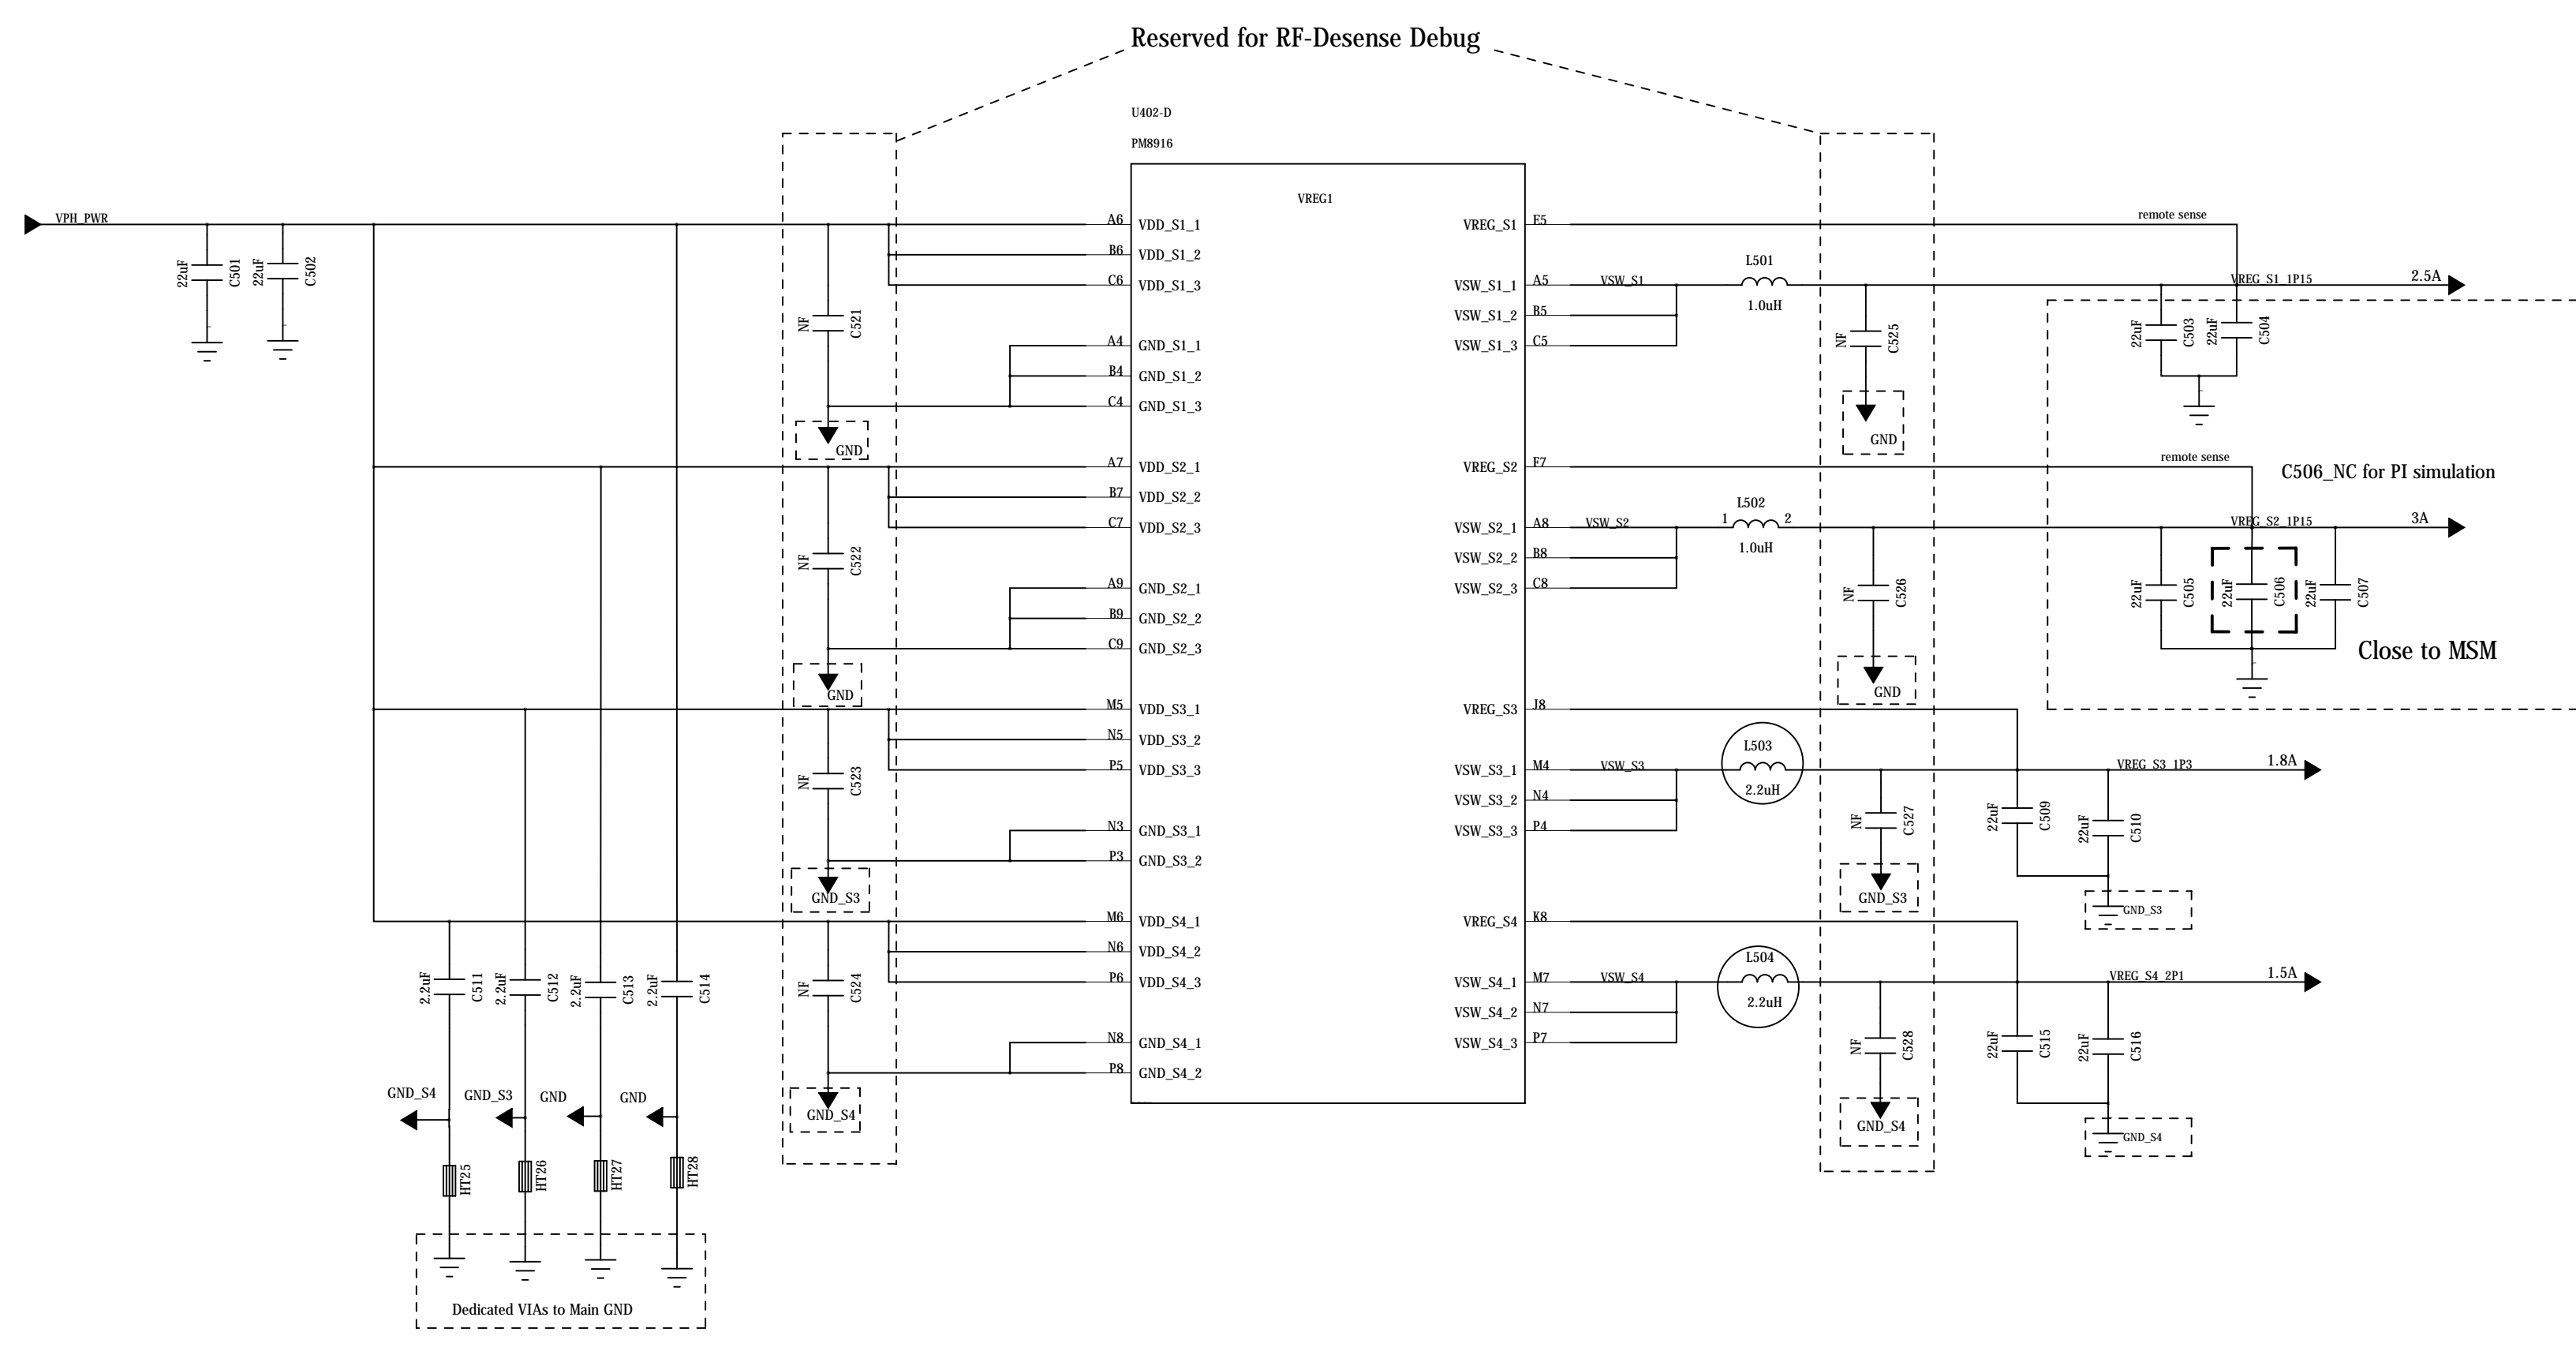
Reserved for RF-Desense Debug

U402-D
PM8916

VREG1

VPH_PWR

22uF C501 22uF C502

NF C521
GND
NF C522
GND
NF C523
GND_S3
NF C524
GND_S4

| A6 | VDD_S1_1 | VREG_S1 | F5 |
|---|---|---|---|
| B6 | VDD_S1_2 | VSW_S1_1 | A5 |
| C6 | VDD_S1_3 | VSW_S1_2 | B5 |
| A4 | GND_S1_1 | VSW_S1_3 | C5 |
| B4 | GND_S1_2 | | |
| C4 | GND_S1_3 | | |
| A7 | VDD_S2_1 | VREG_S2 | F7 |
| B7 | VDD_S2_2 | VSW_S2_1 | A8 |
| C7 | VDD_S2_3 | VSW_S2_2 | B8 |
| A9 | GND_S2_1 | VSW_S2_3 | C8 |
| B9 | GND_S2_2 | | |
| C9 | GND_S2_3 | | |
| M5 | VDD_S3_1 | VREG_S3 | J8 |
| N5 | VDD_S3_2 | VSW_S3_1 | M4 |
| P5 | VDD_S3_3 | VSW_S3_2 | N4 |
| N3 | GND_S3_1 | VSW_S3_3 | P4 |
| P3 | GND_S3_2 | | |
| M6 | VDD_S4_1 | VREG_S4 | K8 |
| N6 | VDD_S4_2 | VSW_S4_1 | M7 |
| P6 | VDD_S4_3 | VSW_S4_2 | N7 |
| N8 | GND_S4_1 | VSW_S4_3 | P7 |
| P8 | GND_S4_2 | | |

2.2uF C511 2.2uF C512 2.2uF C513 2.2uF C514

GND_S4 GND_S3 GND GND

HT25 HT26 HT27 HT28

Dedicated VIAs to Main GND

remote sense
VSW_S1
L501
1.0uH
VREG_S1_1P15
2.5A
NF C525
GND
22uF C503 22uF C504

remote sense
C506_NC for PI simulation
VSW_S2
L502
1 2
1.0uH
VREG_S2_1P15
3A
NF C526
GND
22uF C505 22uF C506 22uF C507
Close to MSM

VSW_S3
L503
2.2uH
VREG_S3_1P3
1.8A
NF C527
GND_S3
22uF C509 22uF C510
GND_S3

VSW_S4
L504
2.2uH
VREG_S4_2P1
1.5A
NF C528
GND_S4
22uF C515 22uF C516
GND_S4